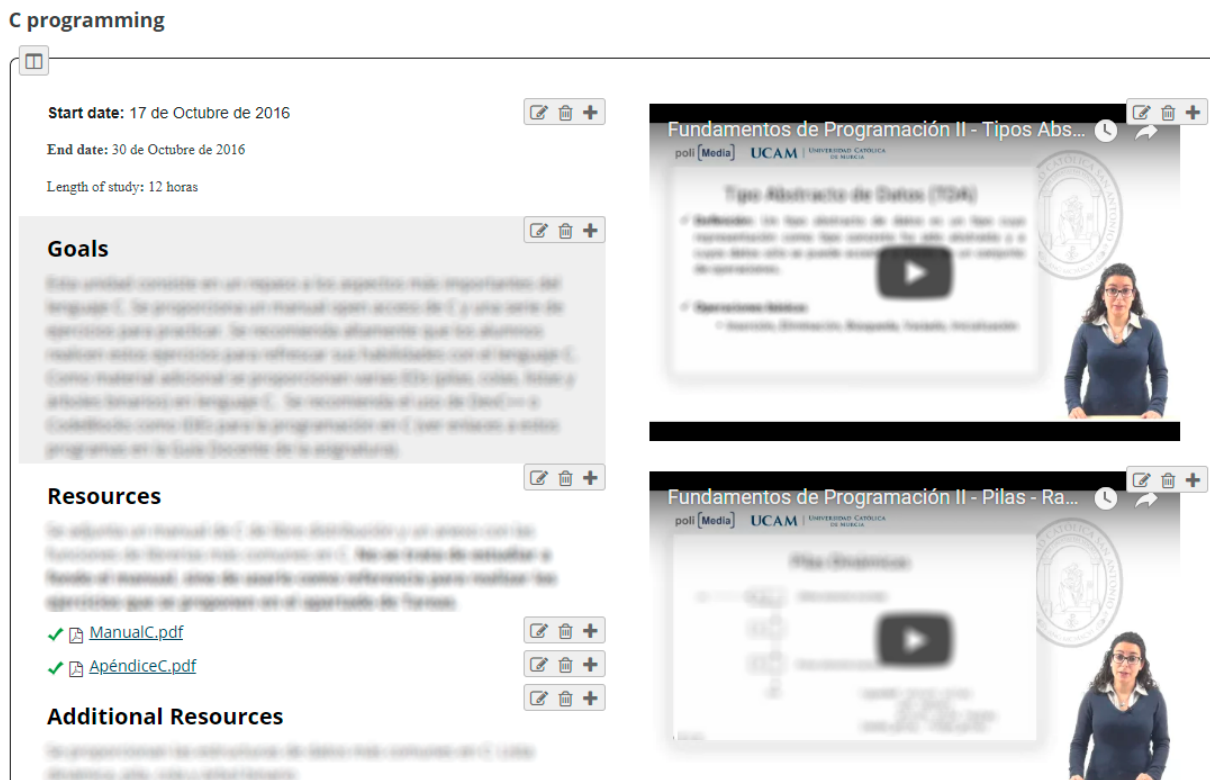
C programming

Start date: 17 de Octubre de 2016

End date: 30 de Octubre de 2016

Length of study: 12 horas

Goals

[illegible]

Resources

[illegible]

ManualC.pdf

ApéndiceC.pdf

Additional Resources

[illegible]

Fundamentos de Programación II - Tipos Abs...

poli[Media] UCAM UNIVERSIDAD CATÓLICA DE MURCIA

Tipo Abstracto de Datos (TDA)

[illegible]

Fundamentos de Programación II - Pilas - Ra...

poli[Media] UCAM UNIVERSIDAD CATÓLICA DE MURCIA

Pilas Dinámicas

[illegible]